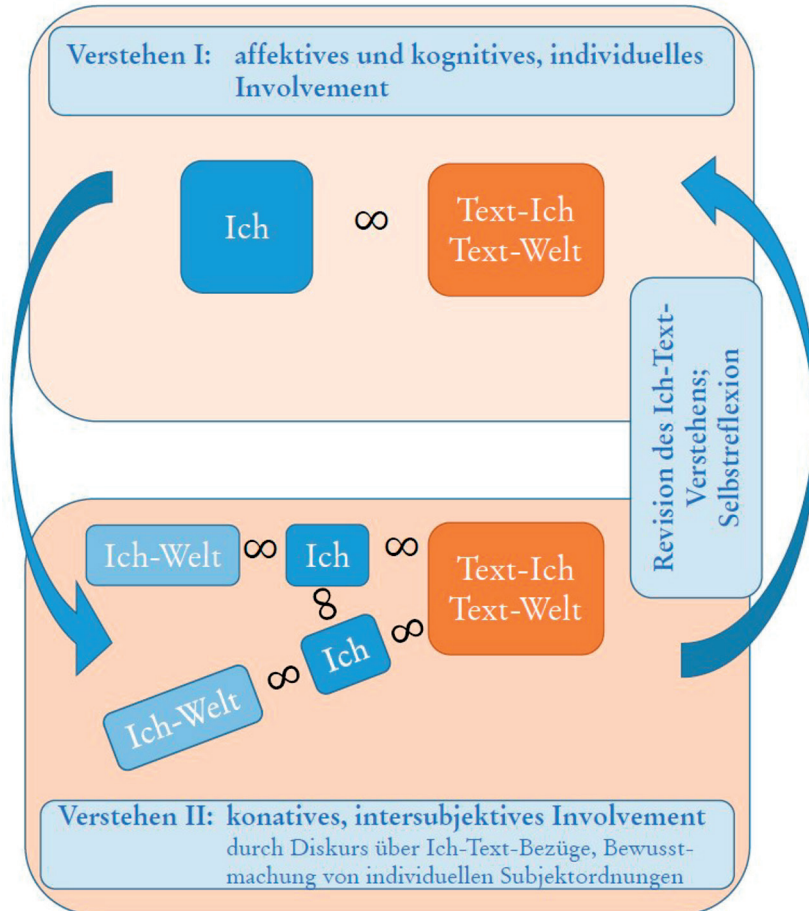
Verstehen I: affektives und kognitives, individuelles Involvement

Ich $\infty$ Text-Ich Text-Welt

Revision des Ich-Text-Verstehens; Selbstreflexion

Ich-Welt $\infty$ Ich $\infty$ Text-Ich Text-Welt

$\infty$

$\infty$

Ich-Welt $\infty$ Ich

Verstehen II: konatives, intersubjektives Involvement durch Diskurs über Ich-Text-Bezüge, Bewusstmachung von individuellen Subjektordnungen